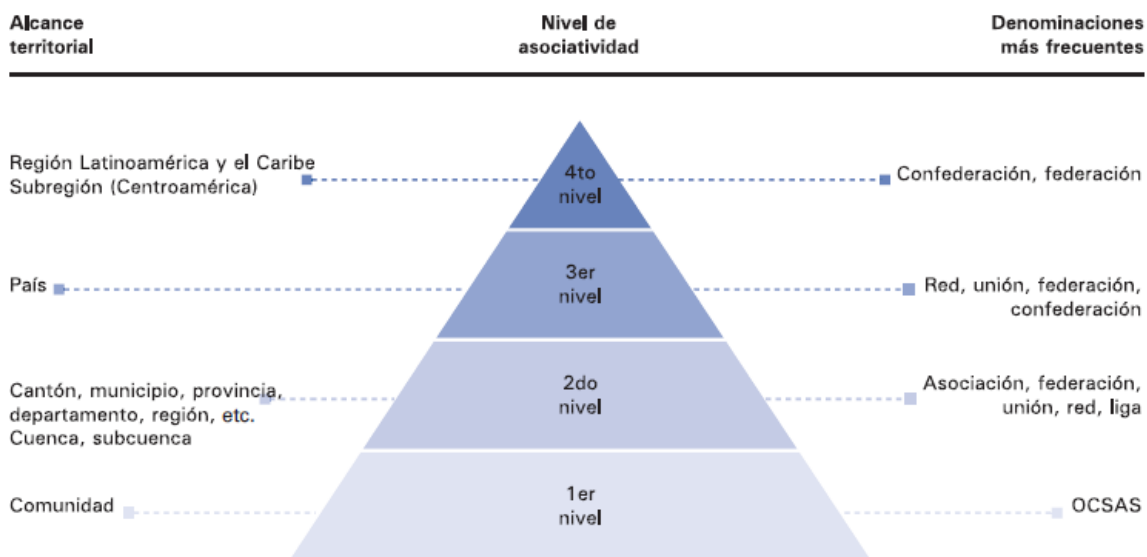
| Alcance territorial | Nivel de asociatividad | Denominaciones más frecuentes |
|---|---|---|
| Región Latinoamérica y el Caribe Subregión (Centroamérica) | 4to nivel | Confederación, federación |
| País | 3er nivel | Red, unión, federación, confederación |
| Cantón, municipio, provincia, departamento, región, etc. Cuenca, subcuenca | 2do nivel | Asociación, federación, unión, red, liga |
| Comunidad | 1er nivel | OCSAS |